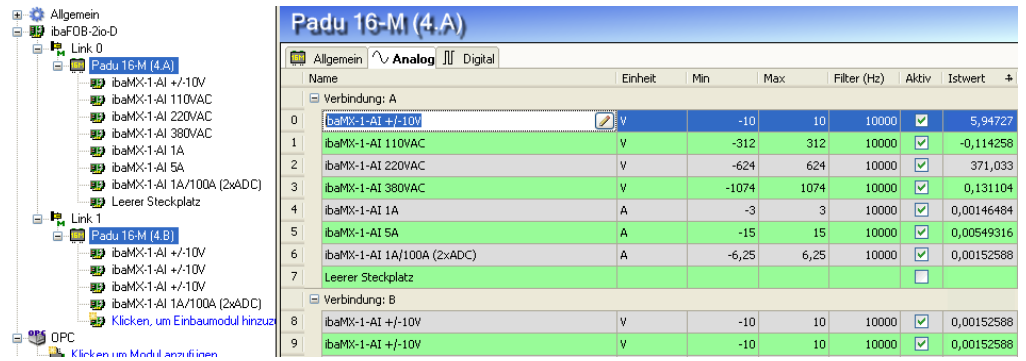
Allgemein
ibaFOB-2io-D
Link 0
Padu 16-M (4.A)
ibaMX-1-AI +/-10V
ibaMX-1-AI 110VAC
ibaMX-1-AI 220VAC
ibaMX-1-AI 380VAC
ibaMX-1-AI 1A
ibaMX-1-AI 5A
ibaMX-1-AI 1A/100A (2xADC)
Leerer Steckplatz
Link 1
Padu 16-M (4.B)
ibaMX-1-AI +/-10V
ibaMX-1-AI +/-10V
ibaMX-1-AI +/-10V
ibaMX-1-AI 1A/100A (2xADC)
Klicken, um Einbaumodul hinzu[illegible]
OPC
Klicken um Modul anzufügen

Padu 16-M (4.A)

Allgemein | Analog | Digital

| | Name | Einheit | Min | Max | Filter (Hz) | Aktiv | Istwert |
|---|---|---|---|---|---|---|---|
| | Verbindung: A | | | | | | |
| 0 | ibaMX-1-AI +/-10V | V | -10 | 10 | 10000 | ☑ | 5,94727 |
| 1 | ibaMX-1-AI 110VAC | V | -312 | 312 | 10000 | ☑ | -0,114258 |
| 2 | ibaMX-1-AI 220VAC | V | -624 | 624 | 10000 | ☑ | 371,033 |
| 3 | ibaMX-1-AI 380VAC | V | -1074 | 1074 | 10000 | ☑ | 0,131104 |
| 4 | ibaMX-1-AI 1A | A | -3 | 3 | 10000 | ☑ | 0,00146484 |
| 5 | ibaMX-1-AI 5A | A | -15 | 15 | 10000 | ☑ | 0,00549316 |
| 6 | ibaMX-1-AI 1A/100A (2xADC) | A | -6,25 | 6,25 | 10000 | ☑ | 0,00152588 |
| 7 | Leerer Steckplatz | | | | | ☐ | |
| | Verbindung: B | | | | | | |
| 8 | ibaMX-1-AI +/-10V | V | -10 | 10 | 10000 | ☑ | 0,00152588 |
| 9 | ibaMX-1-AI +/-10V | V | -10 | 10 | 10000 | ☑ | 0,00152588 |